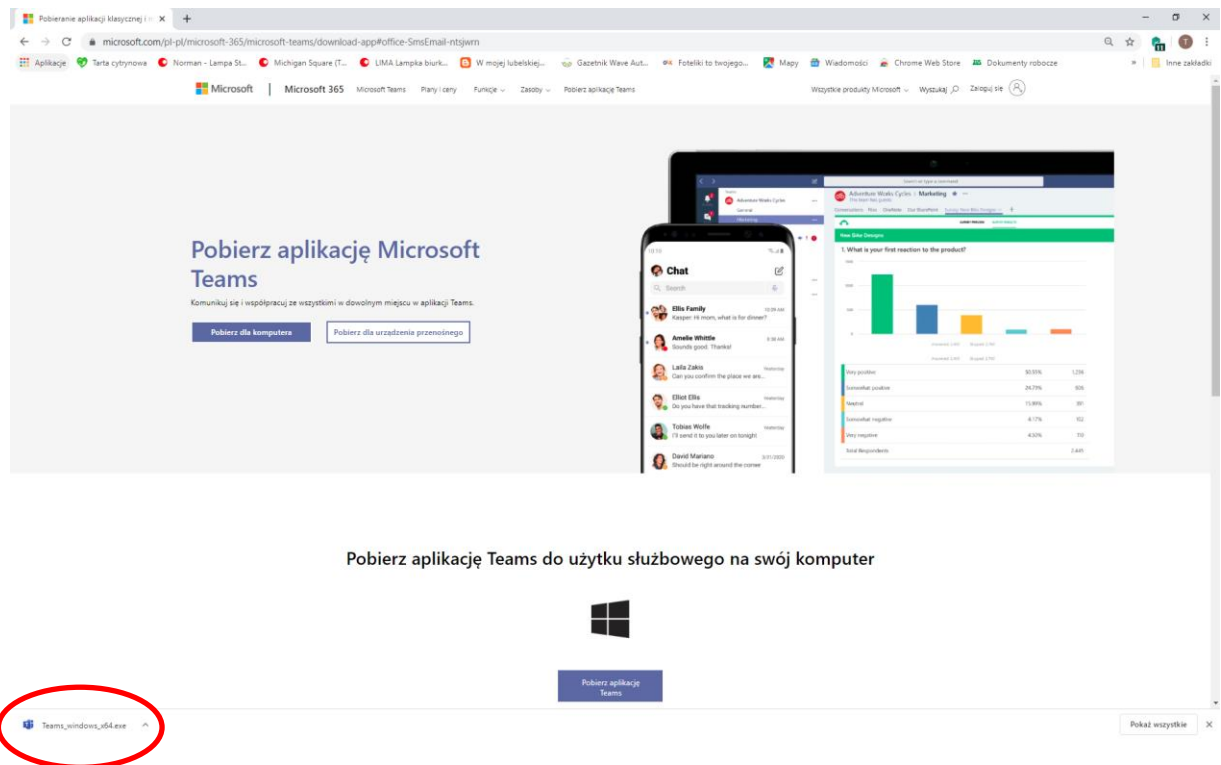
Pobieranie aplikacji klasycznej i m ×

microsoft.com/pl-pl/microsoft-365/microsoft-teams/download-app#office-SmsEmail-ntsjwrn

Aplikacje | Tarta cytrynowa | Norman - Lampa St... | Michigan Square (T... | LIMA Lampka biurk... | W mojej lubelskiej... | Gazetnik Wave Aut... | Foteliki to twojego... | Mapy | Wiadomości | Chrome Web Store | Dokumenty robocze | Inne zakładki

Microsoft | Microsoft 365 | Microsoft Teams | Plany i ceny | Funkcje | Zasoby | Pobierz aplikację Teams | Wszystkie produkty Microsoft | Wyszukaj | Zaloguj się

Pobierz aplikację Microsoft Teams

Komunikuj się i współpracuj ze wszystkimi w dowolnym miejscu w aplikacji Teams.

Pobierz dla komputera | Pobierz dla urządzenia przenośnego

Chat

Search

Ellis Family
Kasper: Hi mom, what is for dinner?

Amelie Whittle
Sounds good. Thanks!

Laila Zakis
Can you confirm the place we are...

Elliot Ellis
Do you have that tracking number...

Tobias Wolfe
I'll send it to you later on tonight

David Mariano
Should be right around the corner

Adventure Works Cycles > Marketing

New Bike Designs

1. What is your first reaction to the product?

Very positive
Somewhat positive
Neutral
Somewhat negative
Very negative
Total Respondents

Pobierz aplikację Teams do użytku służbowego na swój komputer

Pobierz aplikację Teams

Teams_windows_x64.exe

Pokaż wszystkie ×